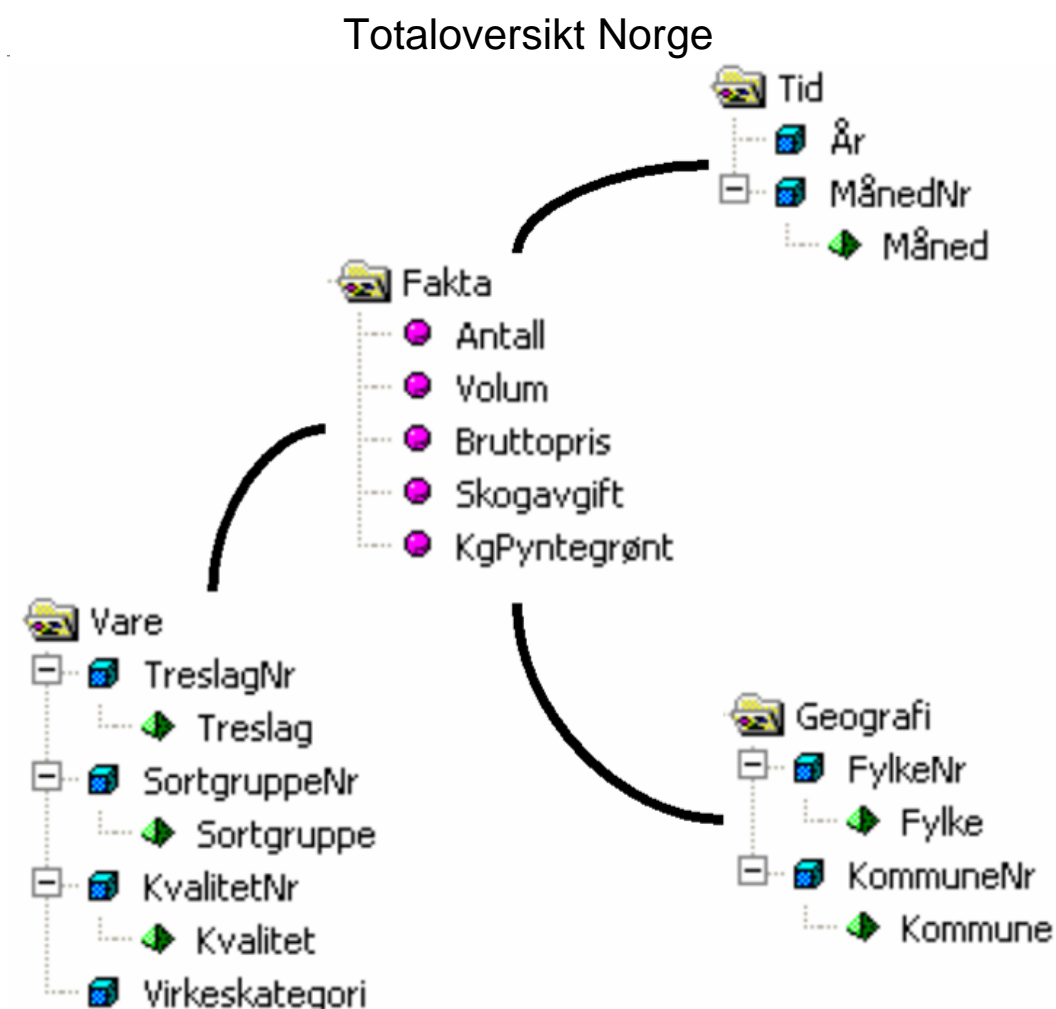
Totaloversikt Norge

Tid
År
MånedNr
Måned

Fakta
Antall
Volum
Bruttopris
Skogavgift
KgPyntegrønt

Vare
TreslagNr
Treslag
SortgruppeNr
Sortgruppe
KvalitetNr
Kvalitet
Virkeskategori

Geografi
FylkeNr
Fylke
KommuneNr
Kommune